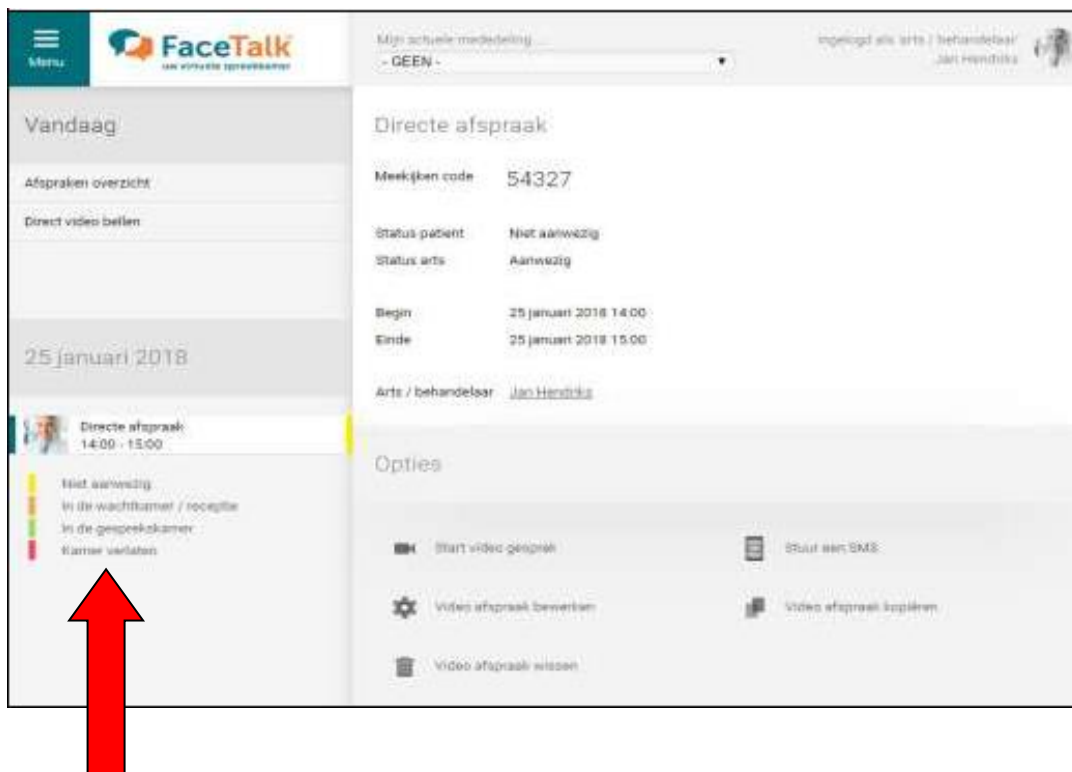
Menu

FaceTalk
uw virtuele spreekkamer

Mijn actuele mededeling
- GEEN -

Ingelogd als arts / behandelaar
Jan Hendriks

Vandaag

Afspraken overzicht

Direct video bellen

25 januari 2018

Directe afspraak
14:00 - 15:00

Niet aanwezig
In de wachtkamer / receptie
In de gespreokskamer
Kamer verlaten

Directe afspraak

Meekijken code 54327

Status patient Niet aanwezig
Status arts Aanwezig

Begin 25 januari 2018 14:00
Einde 25 januari 2018 15:00

Arts / behandelaar Jan Hendriks

Opties

Start video gesprek

Stuur een SMS

Video afspraak bewerken

Video afspraak kopiëren

Video afspraak wissen